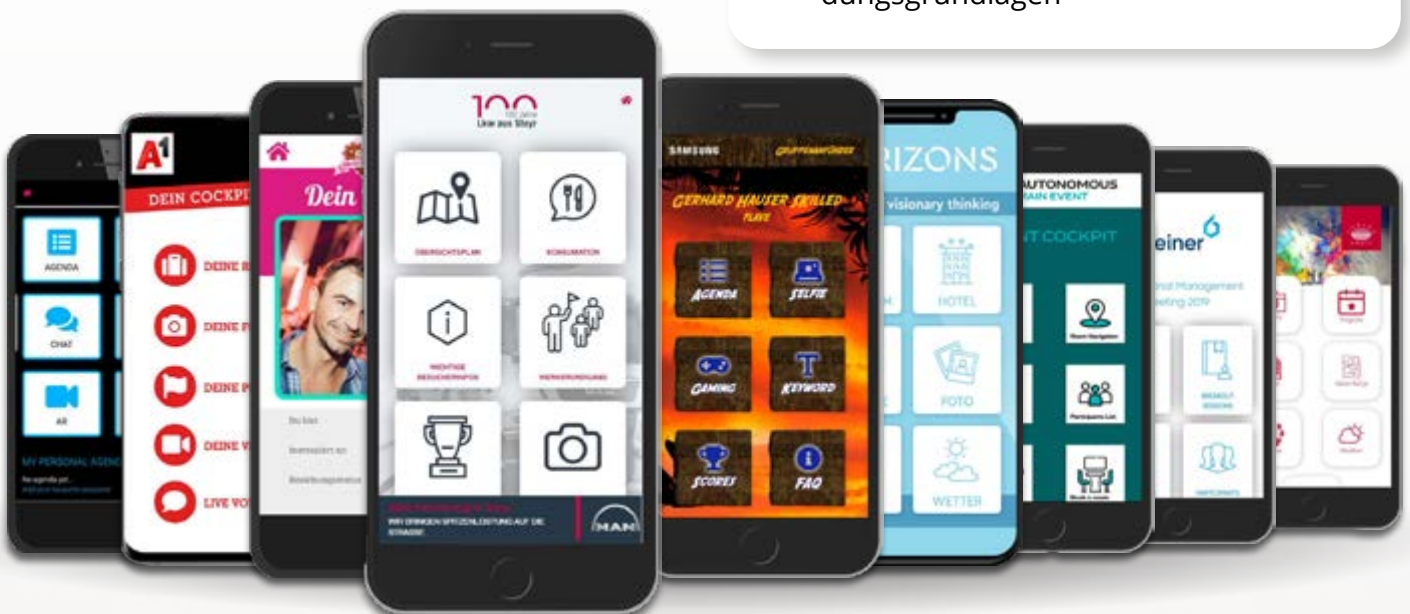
dungsgrundlagen

AGENDA
CHAT
AR
MY PERSONAL AGEN

A1
DEIN COCKPI
DEINE R
DEINE F
DEINE P
DEINE V
LIVE VO

Dein

100
Linie aus Steyr
ÜBERSICHTSPLAN
KONSUMATION
WICHTIGE BESUCHERINFOS
WERKSRUNDGANG
WIR BRINGEN SPITZENLEISTUNG AUF DIE STRASSE
MAN

SAMSUNG
GERHARD HAUSER SKILLED
AGENDA
SELFIE
GAMING
KEYWORD
SCORES
FAQ

RIZONS
visionary thinking
HOTEL
FOTO
WETTER

AUTONOMOUS
MAIN EVENT
NT COCKPIT

einer 6
2019